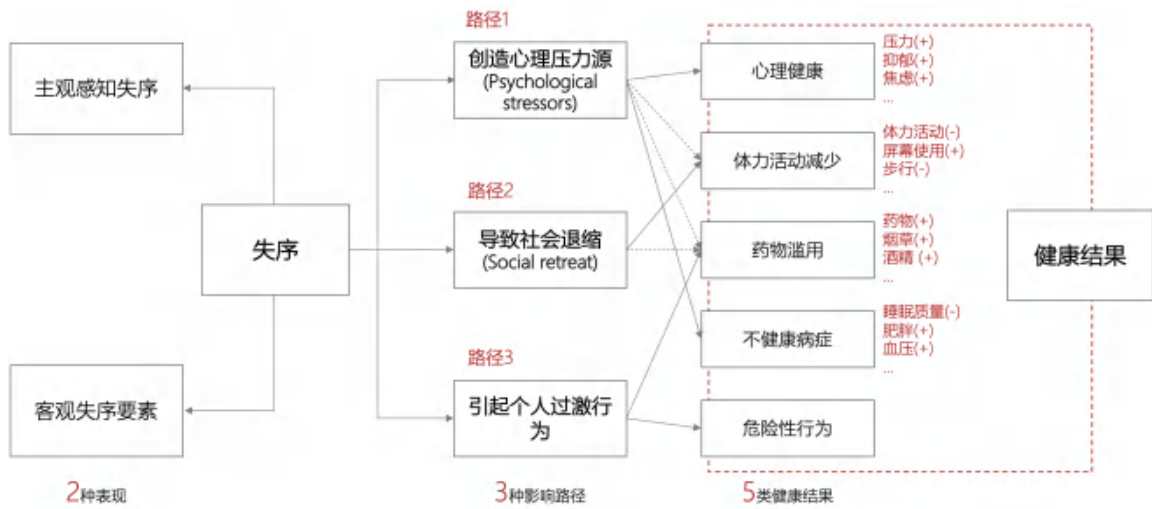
主观感知失序

客观失序要素

失序

路径1
创造心理压力源 (Psychological stressors)

路径2
导致社会退缩 (Social retreat)

路径3
引起个人过激行为

心理健康
压力(+)
抑郁(+)
焦虑(+)
...

体力活动减少
体力活动(-)
屏幕使用(+)
步行(-)
...

药物滥用
药物(+)
烟草(+)
酒精 (+)
...

不健康病症
睡眠质量(-)
肥胖(+)
血压(+)
...

危险性行为

健康结果

2种表现

3种影响路径

5类健康结果